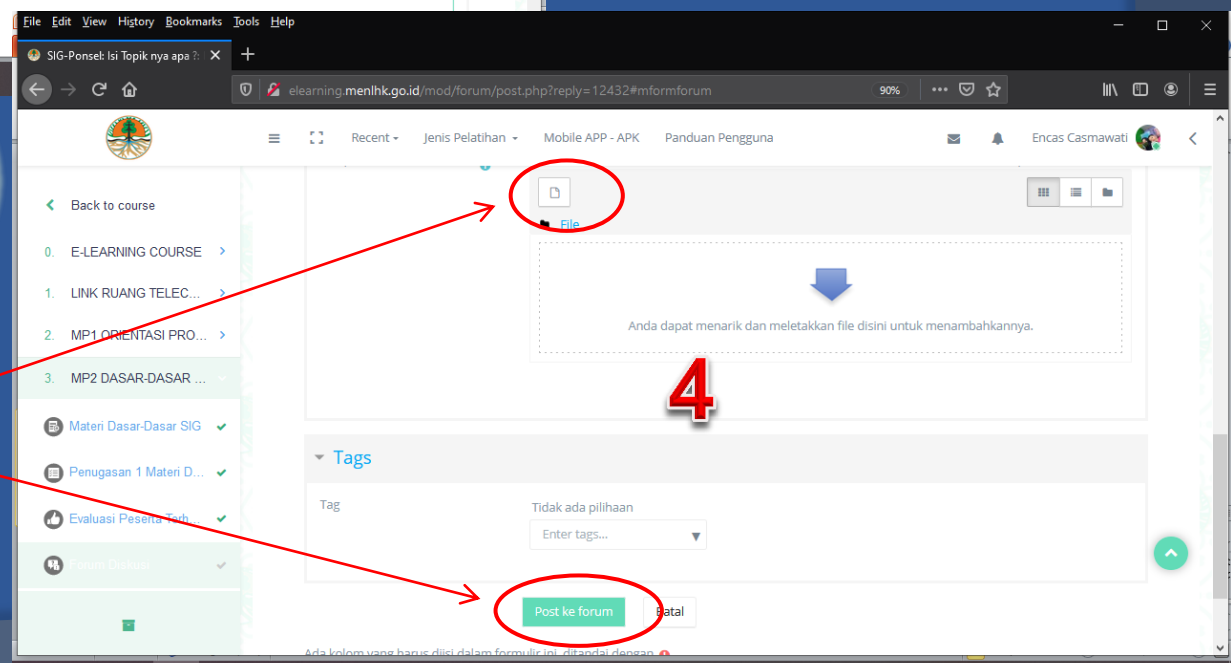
File Edit View History Bookmarks Tools Help

SIG-Ponsel: Isi Topik nya apa ?

elearning.menlhk.go.id/mod/forum/post.php?reply=12432#mformforum

90%

Recent ▾ Jenis Pelatihan ▾ Mobile APP - APK Panduan Pengguna

Encas Casmawati

Back to course

0. E-LEARNING COURSE

1. LINK RUANG TELEC...

2. MP1 ORIENTASI PRO...

3. MP2 DASAR-DASAR ...

Materi Dasar-Dasar SIG

Penugasan 1 Materi D...

Evaluasi Peserta Terh...

Forum Diskusi

File

Anda dapat menarik dan meletakkan file disini untuk menambahkannya.

4

Tags

Tag

Tidak ada pilihaan

Enter tags...

Post ke forum

Batal

Ada kolom yang harus diisi dalam formulir ini, ditandai dengan